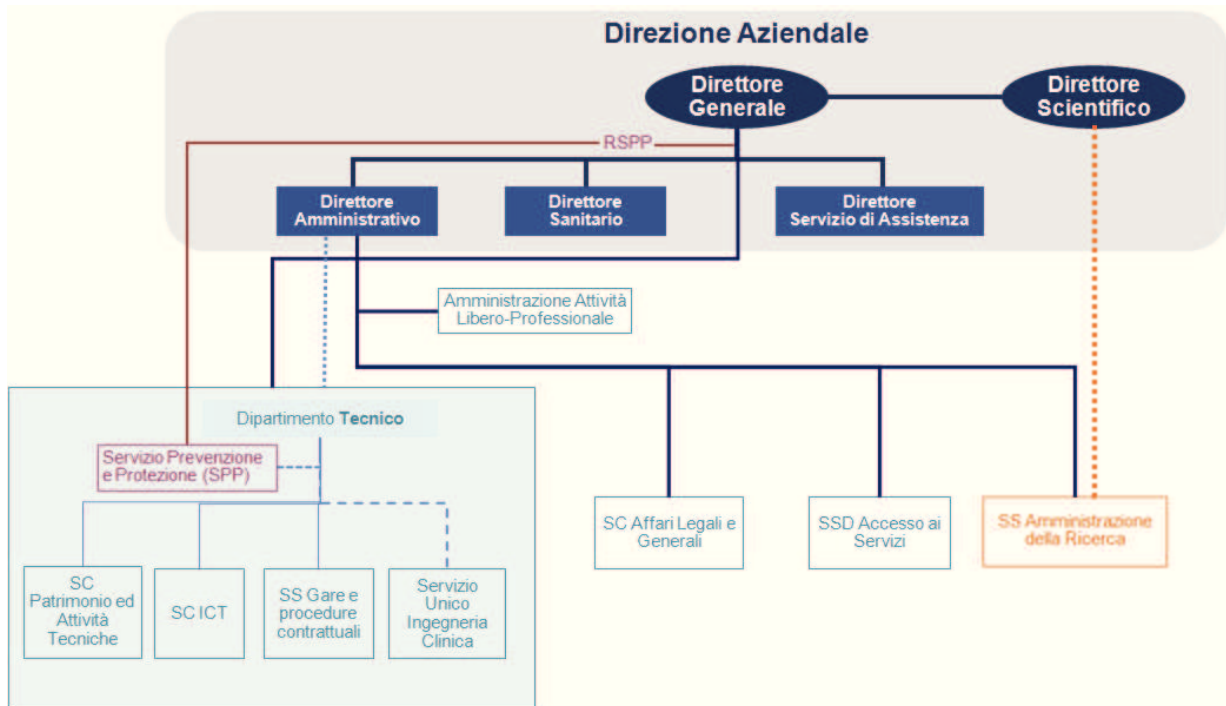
Direzione Aziendale

Direttore Generale

Direttore Scientifico

RSPP

Direttore Amministrativo

Direttore Sanitario

Direttore Servizio di Assistenza

Amministrazione Attività Libero-Professionale

Dipartimento Tecnico

Servizio Prevenzione e Protezione (SPP)

SC Affari Legali e Generali

SSD Accesso ai Servizi

SS Amministrazione della Ricerca

SC Patrimonio ed Attività Tecniche

SC ICT

SS Gare e procedure contrattuali

Servizio Unico Ingegneria Clinica